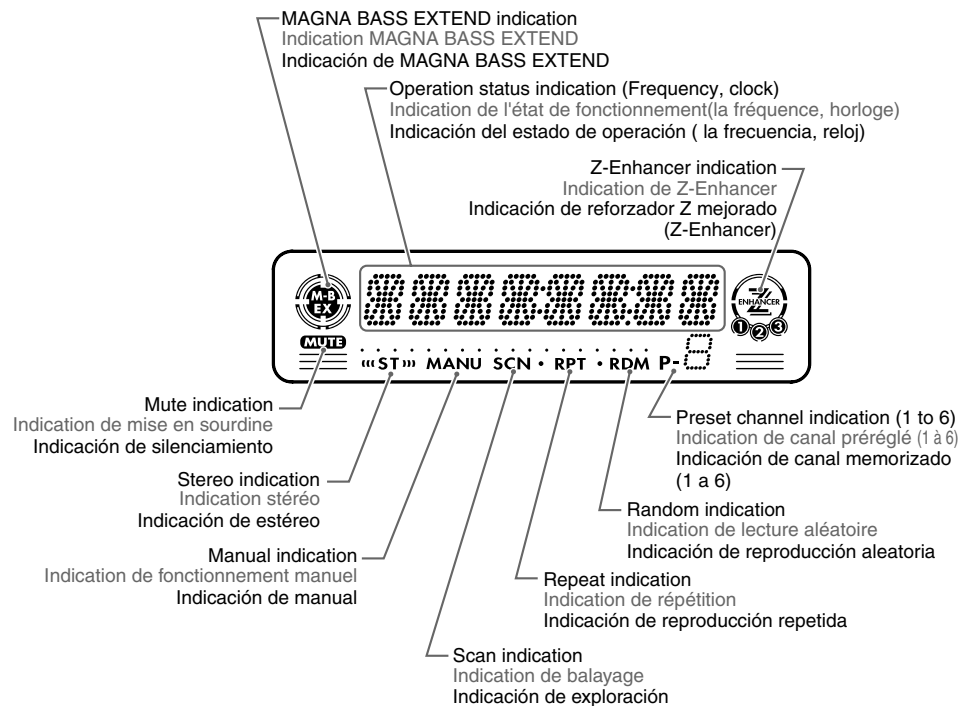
MAGNA BASS EXTEND indication
Indication MAGNA BASS EXTEND
Indicación de MAGNA BASS EXTEND

Operation status indication (Frequency, clock)
Indication de l'état de fonctionnement(la fréquence, horloge)
Indicación del estado de operación ( la frecuencia, reloj)

Z-Enhancer indication
Indication de Z-Enhancer
Indicación de reforzador Z mejorado (Z-Enhancer)

M-B EX

ENHANCER
1 2 3

MUTE
ST MANU SCN RPT RDM P-

Mute indication
Indication de mise en sourdine
Indicación de silenciamiento

Stereo indication
Indication stéréo
Indicación de estéreo

Manual indication
Indication de fonctionnement manuel
Indicación de manual

Scan indication
Indication de balayage
Indicación de exploración

Repeat indication
Indication de répétition
Indicación de reproducción repetida

Random indication
Indication de lecture aléatoire
Indicación de reproducción aleatoria

Preset channel indication (1 to 6)
Indication de canal préréglé (1 à 6)
Indicación de canal memorizado (1 a 6)